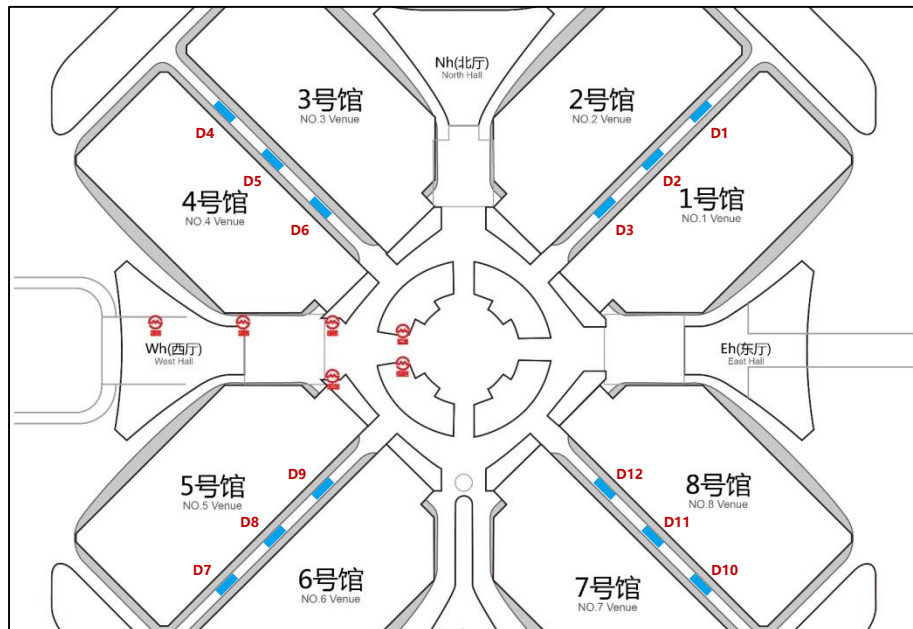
Nh(北厅)
North Hall

3号馆
NO.3 Venue

2号馆
NO.2 Venue

D4
D5
D6

D1
D2
D3

4号馆
NO.4 Venue

1号馆
NO.1 Venue

Wh(西厅)
West Hall

Eh(东厅)
East Hall

5号馆
NO.5 Venue

D9
D8
D7

6号馆
NO.6 Venue

D12
D11
D10

8号馆
NO.8 Venue

7号馆
NO.7 Venue